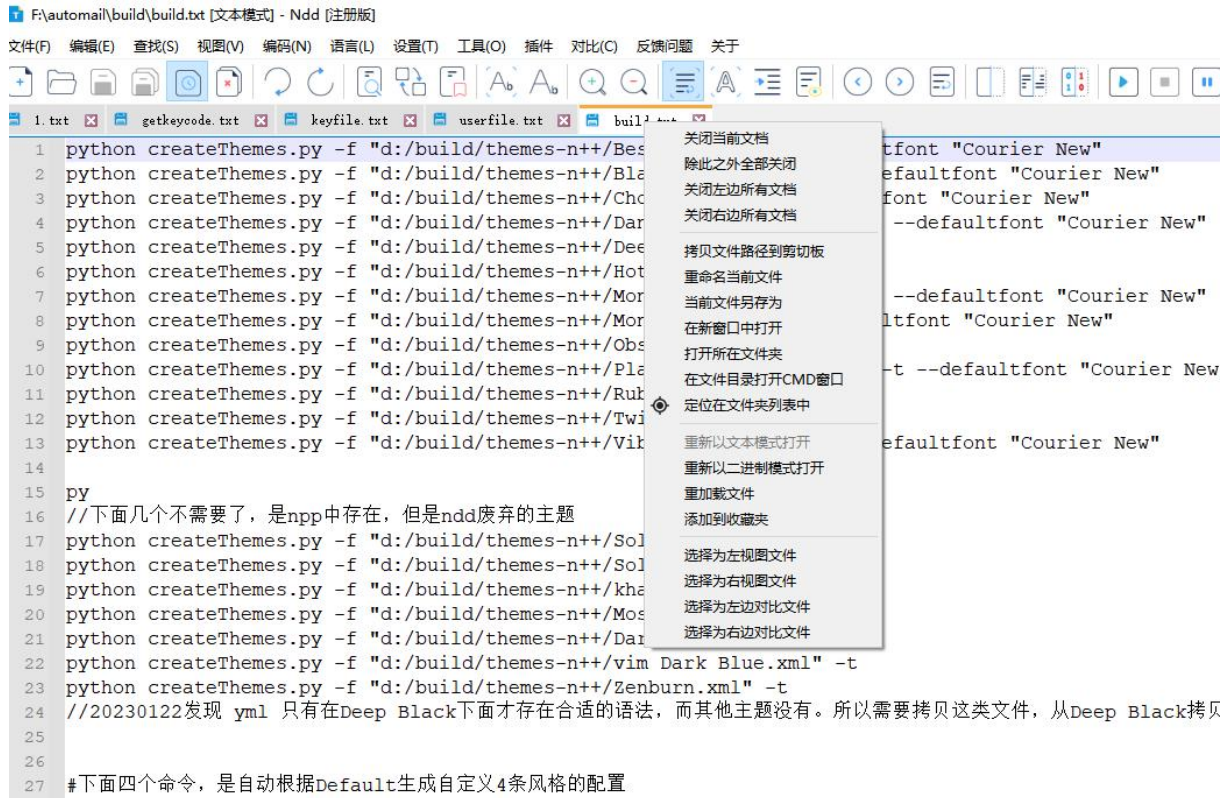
F:\automail\build\build.txt [文本模式] - Ndd [注册版]

文件(F) 编辑(E) 查找(S) 视图(V) 编码(N) 语言(L) 设置(T) 工具(O) 插件 对比(C) 反馈问题 关于

1.txt | getkeycode.txt | keyfile.txt | userfile.txt | build.txt

| | |
|---|---|
| 1 | python createThemes.py -f "d:/build/themes-n++/Bes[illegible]tfont "Courier New" |
| 2 | python createThemes.py -f "d:/build/themes-n++/Bla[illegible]efaultfont "Courier New" |
| 3 | python createThemes.py -f "d:/build/themes-n++/Cho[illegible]font "Courier New" |
| 4 | python createThemes.py -f "d:/build/themes-n++/Dar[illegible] --defaultfont "Courier New" |
| 5 | python createThemes.py -f "d:/build/themes-n++/Dee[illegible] |
| 6 | python createThemes.py -f "d:/build/themes-n++/Hot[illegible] |
| 7 | python createThemes.py -f "d:/build/themes-n++/Mor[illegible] --defaultfont "Courier New" |
| 8 | python createThemes.py -f "d:/build/themes-n++/Mor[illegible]ltfont "Courier New" |
| 9 | python createThemes.py -f "d:/build/themes-n++/Obs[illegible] |
| 10 | python createThemes.py -f "d:/build/themes-n++/Pla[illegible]-t --defaultfont "Courier New |
| 11 | python createThemes.py -f "d:/build/themes-n++/Rub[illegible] |
| 12 | python createThemes.py -f "d:/build/themes-n++/Twi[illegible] |
| 13 | python createThemes.py -f "d:/build/themes-n++/Vib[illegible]efaultfont "Courier New" |
| 14 | |
| 15 | py |
| 16 | //下面几个不需要了，是npp中存在，但是ndd废弃的主题 |
| 17 | python createThemes.py -f "d:/build/themes-n++/Sol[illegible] |
| 18 | python createThemes.py -f "d:/build/themes-n++/Sol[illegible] |
| 19 | python createThemes.py -f "d:/build/themes-n++/kha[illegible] |
| 20 | python createThemes.py -f "d:/build/themes-n++/Mos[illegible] |
| 21 | python createThemes.py -f "d:/build/themes-n++/Dar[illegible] |
| 22 | python createThemes.py -f "d:/build/themes-n++/vim Dark Blue.xml" -t |
| 23 | python createThemes.py -f "d:/build/themes-n++/Zenburn.xml" -t |
| 24 | //20230122发现 yml 只有在Deep Black下面才存在合适的语法，而其他主题没有。所以需要拷贝这类文件，从Deep Black拷贝 |
| 25 | |
| 26 | |
| 27 | #下面四个命令，是自动根据Default生成自定义4条风格的配置 |

关闭当前文档
除此之外全部关闭
关闭左边所有文档
关闭右边所有文档
拷贝文件路径到剪切板
重命名当前文件
当前文件另存为
在新窗口中打开
打开所在文件夹
在文件目录打开CMD窗口
定位在文件夹列表中
重新以文本模式打开
重新以二进制模式打开
重加载文件
添加到收藏夹
选择为左视图文件
选择为右视图文件
选择为左边对比文件
选择为右边对比文件